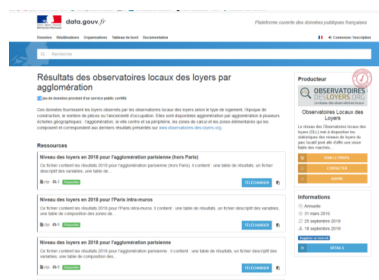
data.gouv.fr

Plateforme ouverte des données publiques françaises

Données Réutilisations Organisations Tableau de bord Documentation

Connexion / Inscription

Rechercher

Résultats des observatoires locaux des loyers par agglomération

Jeu de données provenant d'un service public certifié

Ces données fournissent les loyers observés par les observatoires locaux des loyers selon le type de logement, l'époque de construction, le nombre de pièces ou l'ancienneté d'occupation. Elles sont disponibles agglomération par agglomération à plusieurs échelons géographiques : l'agglomération, la ville centre et sa périphérie, les zones de calcul et les zones élémentaires qui les composent et correspondent aux derniers résultats présentés sur www.observatoires-des-loyers.org.

Ressources

Niveau des loyers en 2018 pour l'agglomération parisienne (hors Paris)

Ce fichier contient les résultats 2018 pour l'agglomération parisienne (hors Paris). Il contient : une table de résultats, un fichier descriptif des variables, une table de...

zip

TÉLÉCHARGER

Niveau des loyers en 2018 pour l'Paris intra-muros

Ce fichier contient les résultats 2018 pour Paris intra-muros. Il contient : une table de résultats, un fichier descriptif des variables, une table de composition des zones de...

zip

TÉLÉCHARGER

Niveau des loyers en 2018 pour l'agglomération parisienne

Ce fichier contient les résultats 2018 pour l'agglomération parisienne. Il contient : une table de résultats, un fichier descriptif des variables, une table de composition des...

zip

TÉLÉCHARGER

Producteur

OBSERVATOIRES DES LOYERS.ORG

Observatoires Locaux des Loyers

Le réseau des Observatoires locaux des loyers (OLL) met à disposition les statistiques des niveaux de loyers du parc locatif privé afin d'offrir une vision fiable des marchés...

SUIVRE

Informations

Annuelle

31 mars 2016

25 septembre 2019

18 septembre 2019

DÉTAILS